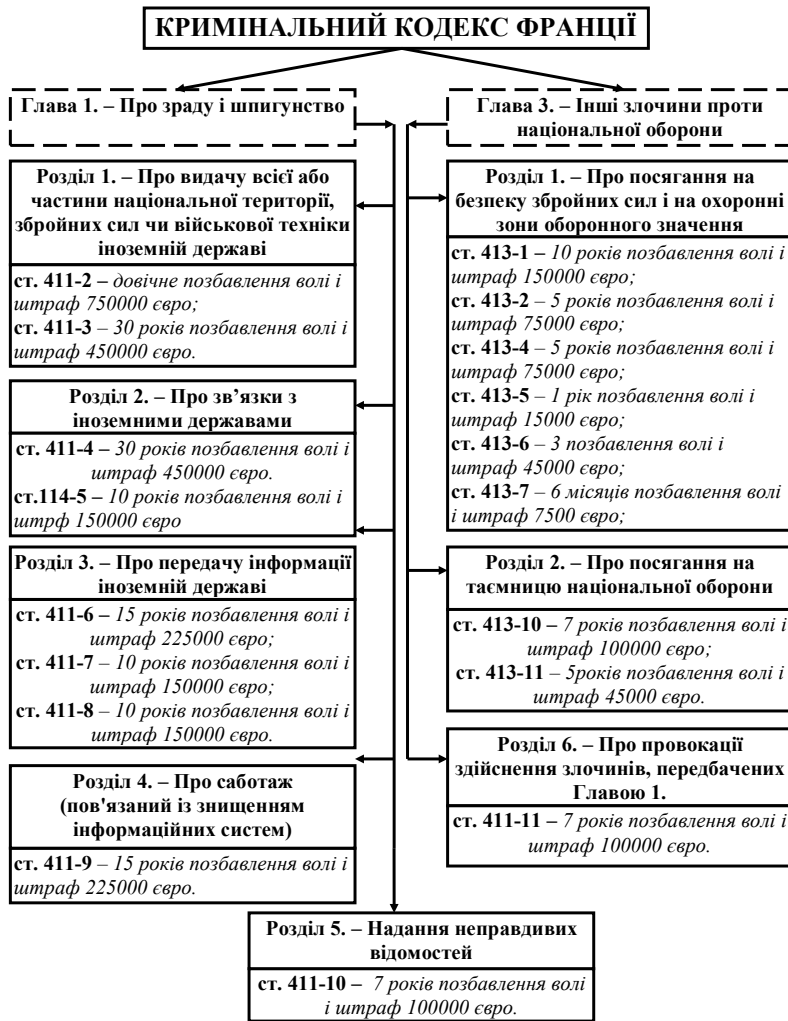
КРИМІНАЛЬНИЙ КОДЕКС ФРАНЦІЇ

Глава 1. – Про зраду і шпигунство

Розділ 1. – Про видачу всієї або частини національної території, збройних сил чи військової техніки іноземній державі

ст. 411-2 – довічне позбавлення волі і штраф 750000 євро;
ст. 411-3 – 30 років позбавлення волі і штраф 450000 євро.

Розділ 2. – Про зв'язки з іноземними державами

ст. 411-4 – 30 років позбавлення волі і штраф 450000 євро.
ст.114-5 – 10 років позбавлення волі і штрф 150000 євро

Розділ 3. – Про передачу інформації іноземній державі

ст. 411-6 – 15 років позбавлення волі і штраф 225000 євро;
ст. 411-7 – 10 років позбавлення волі і штраф 150000 євро;
ст. 411-8 – 10 років позбавлення волі і штраф 150000 євро.

Розділ 4. – Про саботаж (пов'язаний із знищенням інформаційних систем)

ст. 411-9 – 15 років позбавлення волі і штраф 225000 євро.

Глава 3. – Інші злочини проти національної оборони

Розділ 1. – Про посягання на безпеку збройних сил і на охоронні зони оборонного значення

ст. 413-1 – 10 років позбавлення волі і штраф 150000 євро;
ст. 413-2 – 5 років позбавлення волі і штраф 75000 євро;
ст. 413-4 – 5 років позбавлення волі і штраф 75000 євро;
ст. 413-5 – 1 рік позбавлення волі і штраф 15000 євро;
ст. 413-6 – 3 позбавлення волі і штраф 45000 євро;
ст. 413-7 – 6 місяців позбавлення волі і штраф 7500 євро;

Розділ 2. – Про посягання на таємницю національної оборони

ст. 413-10 – 7 років позбавлення волі і штраф 100000 євро;
ст. 413-11 – 5років позбавлення волі і штраф 45000 євро.

Розділ 6. – Про провокації здійснення злочинів, передбачених Главою 1.

ст. 411-11 – 7 років позбавлення волі і штраф 100000 євро.

Розділ 5. – Надання неправдивих відомостей

ст. 411-10 – 7 років позбавлення волі і штраф 100000 євро.